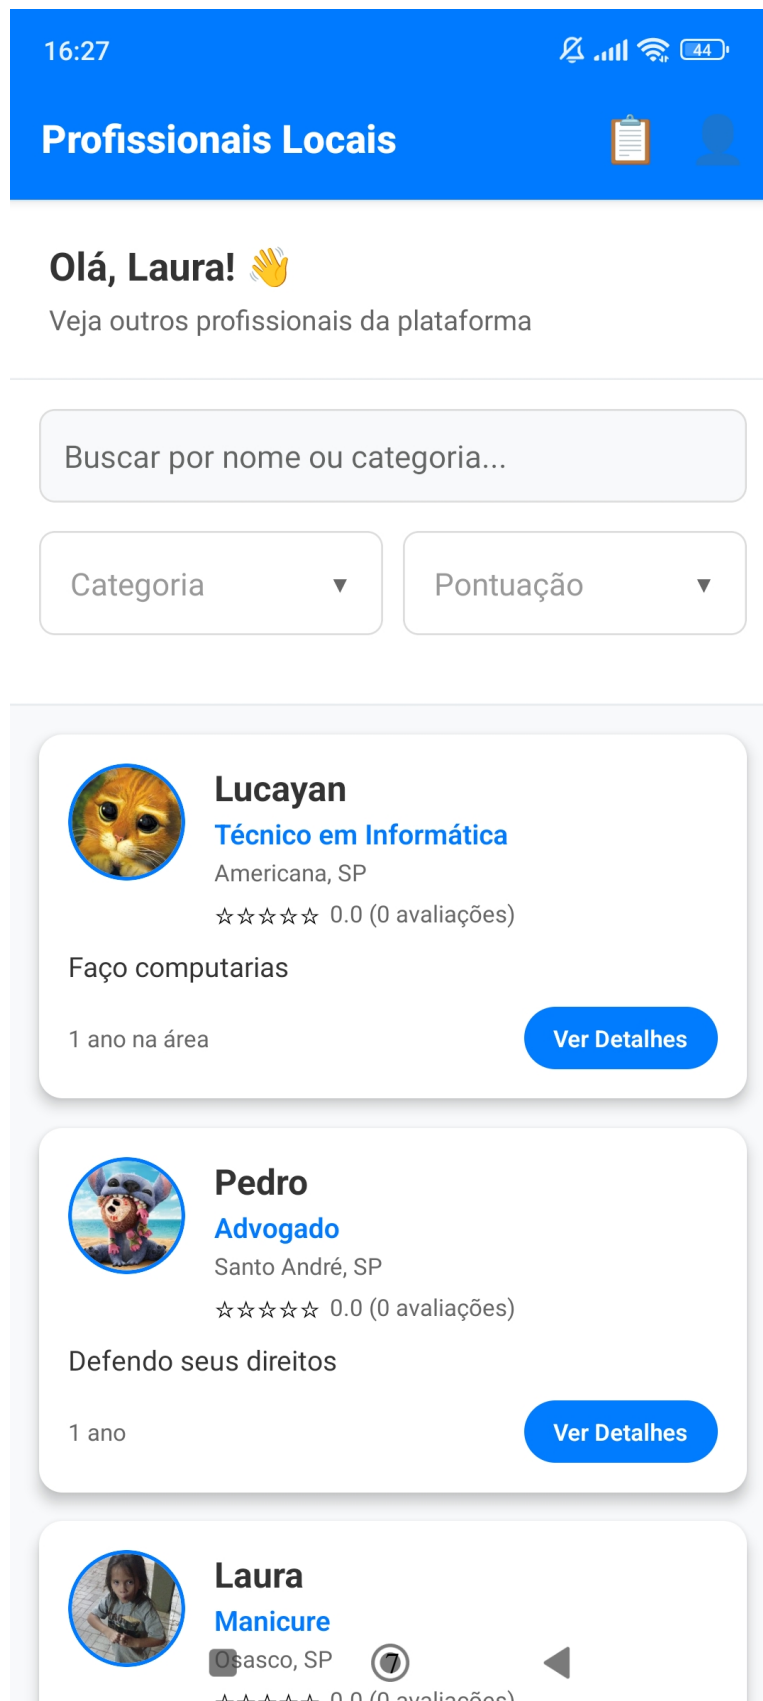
16:27

44

Profissionais Locais 📋 👤

Olá, Laura! 👋
Veja outros profissionais da plataforma

Buscar por nome ou categoria...

Categoria ▼

Pontuação ▼

Lucayan
Técnico em Informática
Americana, SP
☆☆☆☆☆ 0.0 (0 avaliações)

Faço computarias

1 ano na área

Ver Detalhes

Pedro
Advogado
Santo André, SP
☆☆☆☆☆ 0.0 (0 avaliações)

Defendo seus direitos

1 ano

Ver Detalhes

Laura
Manicure
Osasco, SP
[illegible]